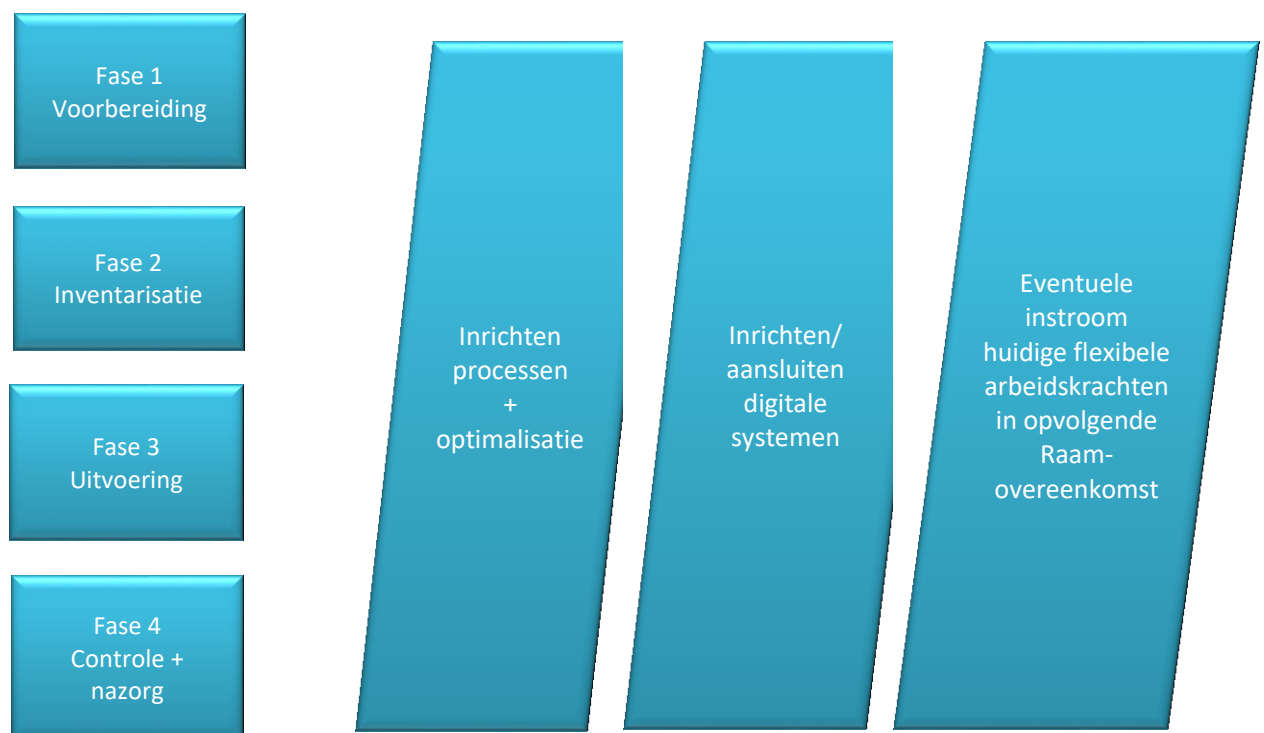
Fase 1
Voorbereiding

Fase 2
Inventarisatie

Fase 3
Uitvoering

Fase 4
Controle + nazorg

Inrichten processen + optimalisatie

Inrichten/ aansluiten digitale systemen

Eventuele instroom huidige flexibele arbeidskrachten in opvolgende Raam-overeenkomst